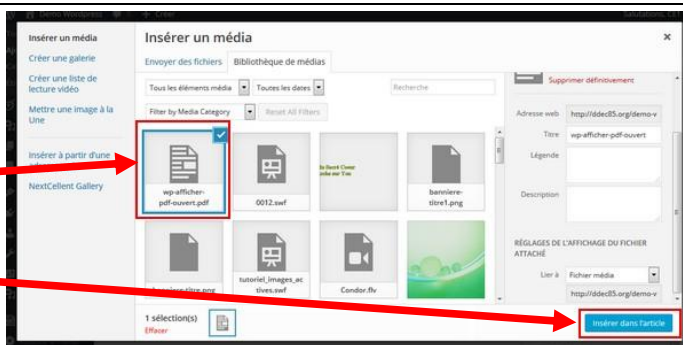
Demo Wordpress + Créer Salutations, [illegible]

Insérer un média

Créer une galerie

Créer une liste de lecture vidéo

Mettre une image à la Une

Insérer à partir d'une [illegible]

NextCellent Gallery

Insérer un média

×

Envoyer des fichiers

Bibliothèque de médias

Tous les éléments média

Toutes les dates

Recherche

Filter by Media Category

Reset All Filters

wp-afficher-pdf-ouvert.pdf

0012.swf

banniere-titre1.png

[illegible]titre.png

tutoriel_images_actives.swf

Condor.flv

Supprimer définitivement

Adresse web http://ddec85.org/demo-v

Titre wp-afficher-pdf-ouvert

Légende

Description

RÉGLAGES DE L'AFFICHAGE DU FICHIER ATTACHÉ

Lier à Fichier média

http://ddec85.org/demo-v

1 sélection(s)

Effacer

Insérer dans l'article